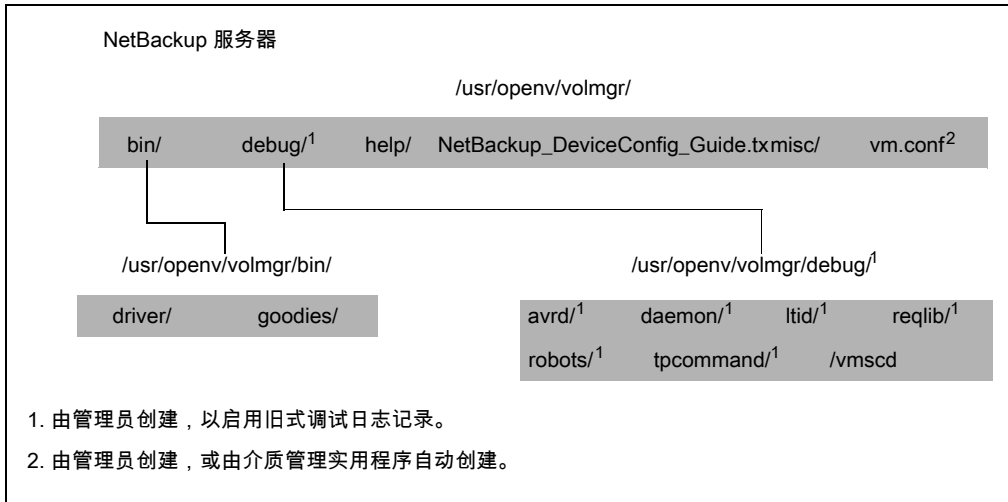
NetBackup 服务器

/usr/openv/volmgr/

bin/ debug/$^1$ help/ NetBackup_DeviceConfig_Guide.txmisc/ vm.conf$^2$

/usr/openv/volmgr/bin/

driver/ goodies/

/usr/openv/volmgr/debug/$^1$

avrd/$^1$ daemon/$^1$ ltid/$^1$ reqlib/$^1$

robots/$^1$ tpcommand/$^1$ /vmscd

1. 由管理员创建，以启用旧式调试日志记录。

2. 由管理员创建，或由介质管理实用程序自动创建。